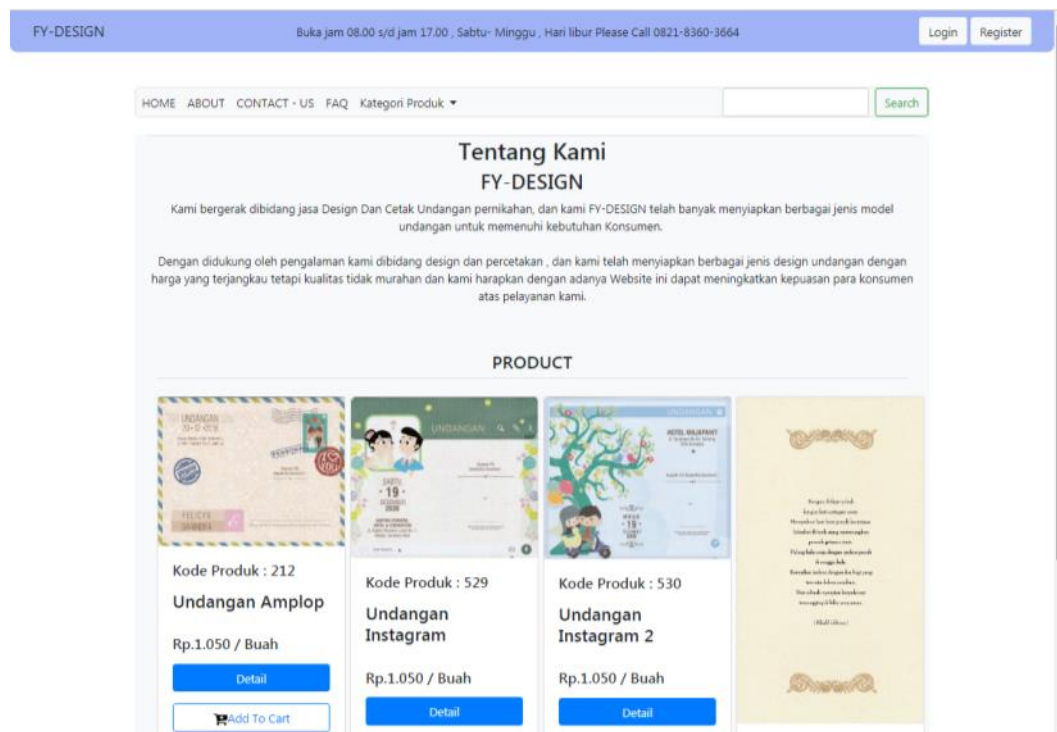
FY-DESIGN

Buka jam 08.00 s/d jam 17.00 , Sabtu- Minggu , Hari libur Please Call 0821-8360-3664

Login Register

HOME ABOUT CONTACT - US FAQ Kategori Produk ▾

Search

Tentang Kami

FY-DESIGN

Kami bergerak dibidang jasa Design Dan Cetak Undangan pernikahan, dan kami FY-DESIGN telah banyak menyiapkan berbagai jenis model undangan untuk memenuhi kebutuhan Konsumen.

Dengan didukung oleh pengalaman kami dibidang design dan percetakan , dan kami telah menyiapkan berbagai jenis design undangan dengan harga yang terjangkau tetapi kualitas tidak murahan dan kami harapkan dengan adanya Website ini dapat meningkatkan kepuasan para konsumen atas pelayanan kami.

PRODUCT

Kode Produk : 212

Undangan Amplop

Rp.1.050 / Buah

Detail

Add To Cart

Kode Produk : 529

Undangan Instagram

Rp.1.050 / Buah

Detail

Kode Produk : 530

Undangan Instagram 2

Rp.1.050 / Buah

Detail